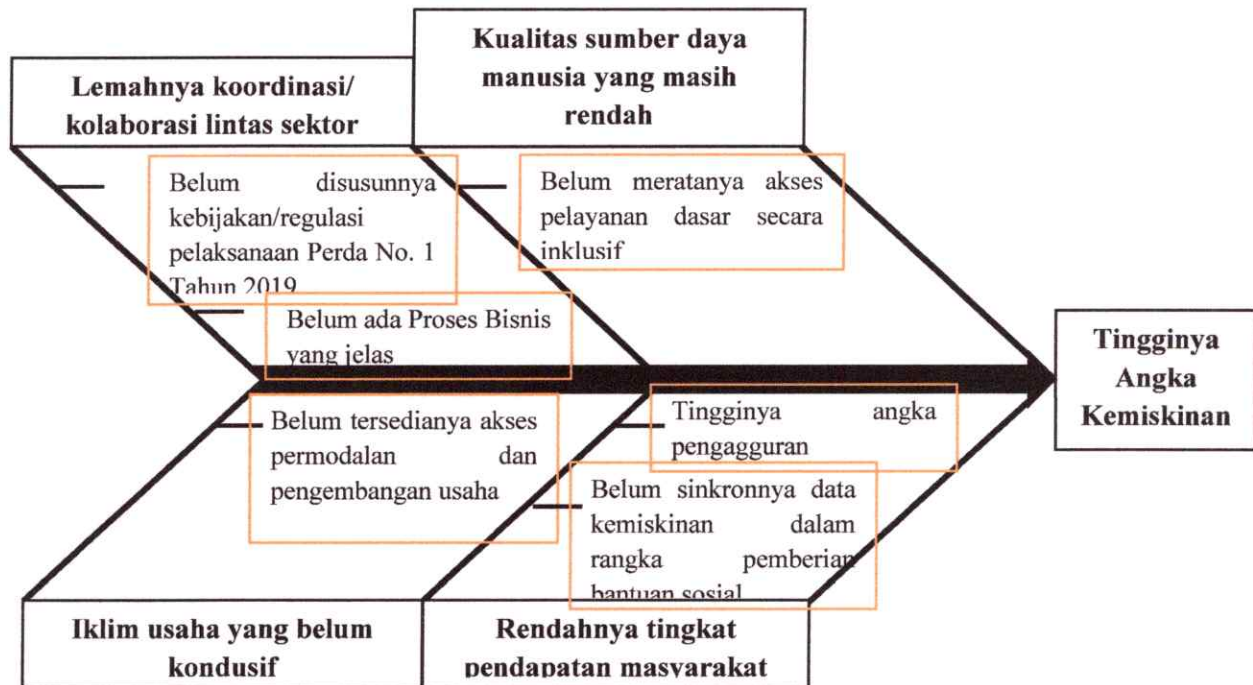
Kualitas sumber daya manusia yang masih rendah

Lemahnya koordinasi/ kolaborasi lintas sektor

Belum disusunnya kebijakan/regulasi pelaksanaan Perda No. 1 Tahun 2019

Belum meratanya akses pelayanan dasar secara inklusif

Belum ada Proses Bisnis yang jelas

Tingginya Angka Kemiskinan

Belum tersedianya akses permodalan dan pengembangan usaha

Tingginya angka pengagguran

Belum sinkronnya data kemiskinan dalam rangka pemberian bantuan sosial

Iklim usaha yang belum kondusif

Rendahnya tingkat pendapatan masyarakat